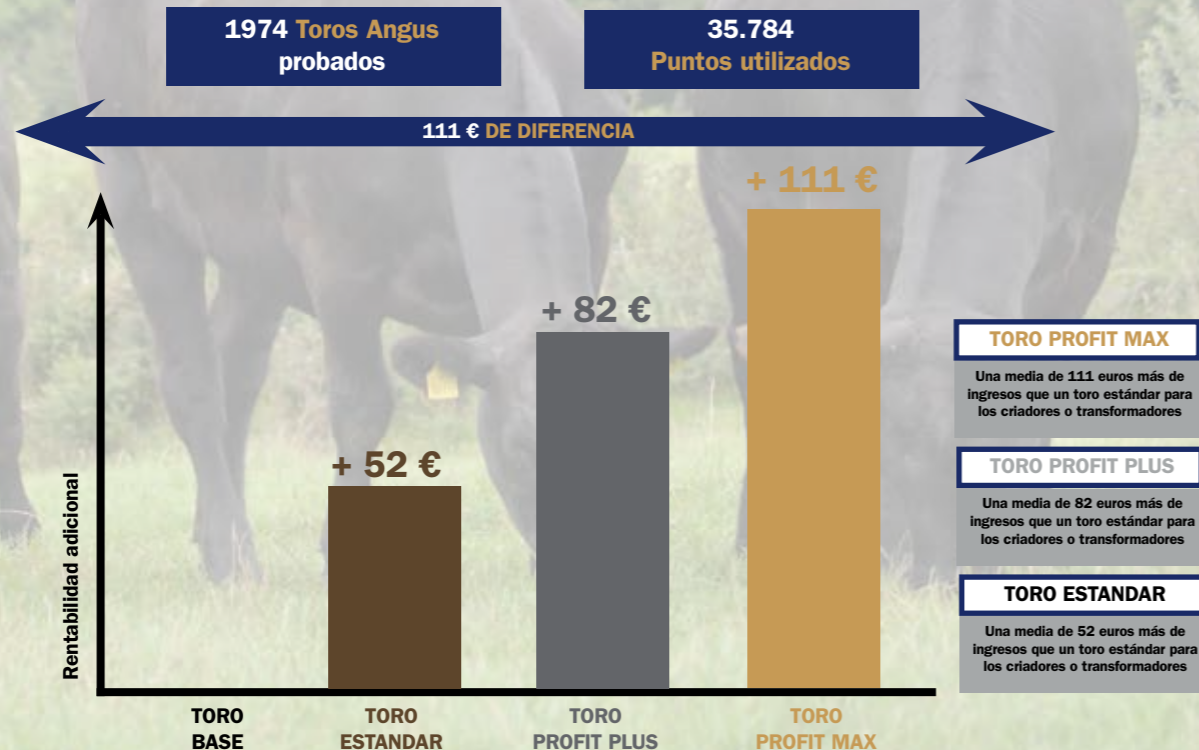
1974 Toros Angus probados

35.784 Puntos utilizados

111 € DE DIFERENCIA

+ 111 €

+ 82 €

+ 52 €

Rentabilidad adicional

TORO BASE

TORO ESTANDAR

TORO PROFIT PLUS

TORO PROFIT MAX

TORO PROFIT MAX

Una media de 111 euros más de ingresos que un toro estándar para los criadores o transformadores

TORO PROFIT PLUS

Una media de 82 euros más de ingresos que un toro estándar para los criadores o transformadores

TORO ESTANDAR

Una media de 52 euros más de ingresos que un toro estándar para los criadores o transformadores